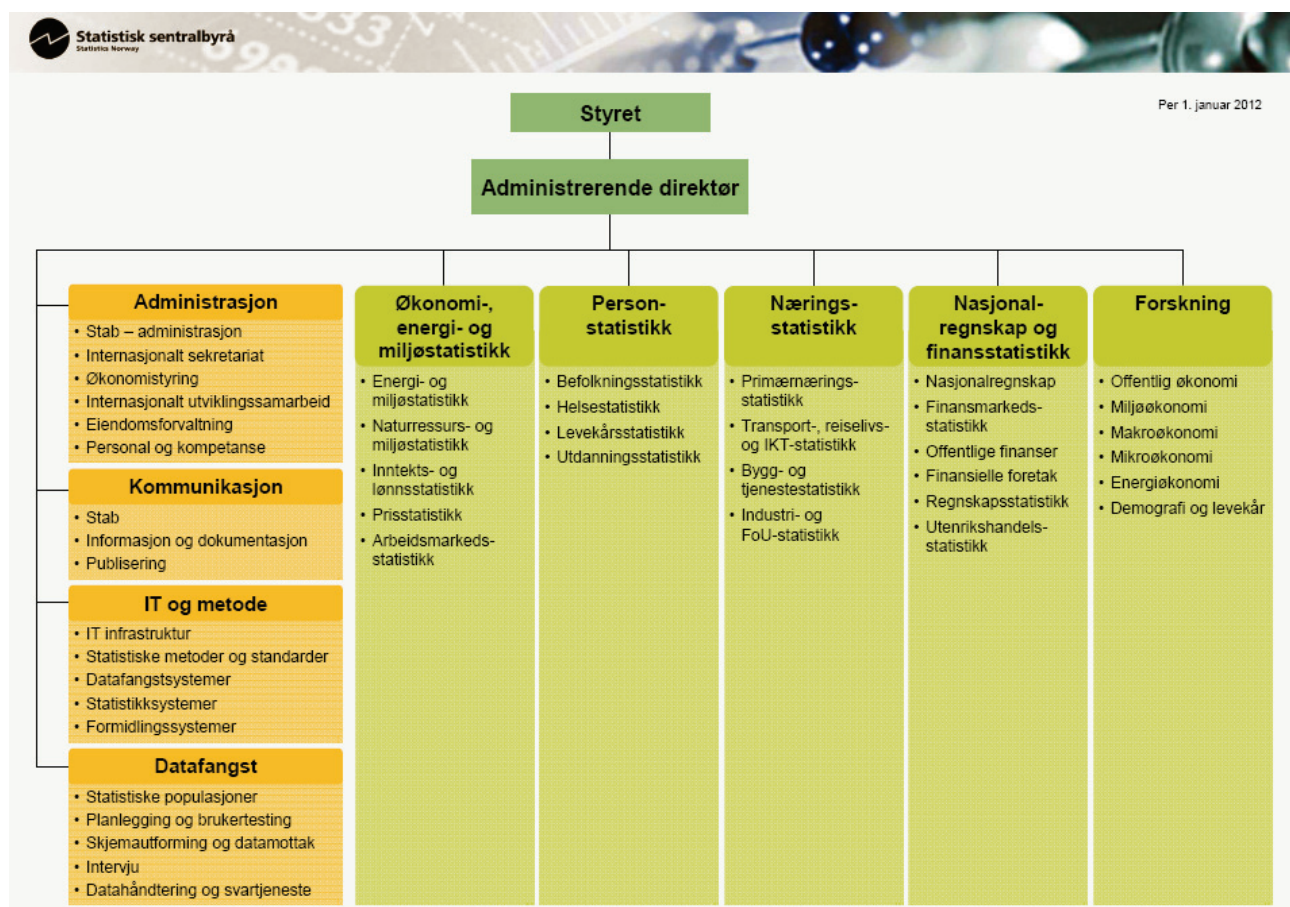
Statistisk sentralbyrå
Statistics Norway

Per 1. januar 2012

Styret

Administrerende direktør

Administrasjon
• Stab – administrasjon
• Internasjonalt sekretariat
• Økonomistyring
• Internasjonalt utviklingssamarbeid
• Eiendomsforvaltning
• Personal og kompetanse

Kommunikasjon
• Stab
• Informasjon og dokumentasjon
• Publisering

IT og metode
• IT infrastruktur
• Statistiske metoder og standarder
• Datafangstsystemer
• Statistikksystemer
• Formidlingssystemer

Datafangst
• Statistiske populasjoner
• Planlegging og brukertesting
• Skjemautforming og datamottak
• Intervju
• Datahåndtering og svartjeneste

Økonomi-, energi- og miljøstatistikk
• Energi- og miljøstatistikk
• Naturressurs- og miljøstatistikk
• Inntekts- og lønnsstatistikk
• Prisstatistikk
• Arbeidsmarkedsstatistikk

Personstatistikk
• Befolkningsstatistikk
• Helsestatistikk
• Levekårsstatistikk
• Utdanningsstatistikk

Næringsstatistikk
• Primærnæringsstatistikk
• Transport-, reiselivs- og IKT-statistikk
• Bygg- og tjenestestatistikk
• Industri- og FoU-statistikk

Nasjonalregnskap og finansstatistikk
• Nasjonalregnskap
• Finansmarkedsstatistikk
• Offentlige finanser
• Finansielle foretak
• Regnskapsstatistikk
• Utenrikshandelsstatistikk

Forskning
• Offentlig økonomi
• Miljøøkonomi
• Makroøkonomi
• Mikroøkonomi
• Energiøkonomi
• Demografi og levekår